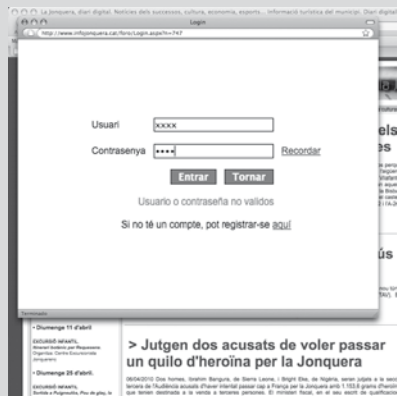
La Jonquera, diari digital. Notícies dels successos, cultura, economia, esports... Informació turística del municipi. Diari digital

Login

http://www.infojonquera.cat/foro/Login.aspx?i=747

Usuari xxxx

Contrasenya ••••• Recordar

Entrar Tornar

Usuario o contraseña no validos

Si no té un compte, pot registrar-se aquí

Terminado

els
es

ús

• Diumenge 11 d'abril

EXCURSIÓ INFANTIL

• Diumenge 25 d'abril

EXCURSIÓ INFANTIL

> Jutgen dos acusats de voler passar un quilo d'heroïna per la Jonquera

06/04/2010 Dos homes, Ibrahim Bangura, de Sierra Leone, i Bright Eke, de Nigèria, seran jutjats a la secció tercera de l'Audiència acusats d'haver intentat passar cap a França per la Jonquera amb 1.153,6 grams d'heroïna que tenien destinada a la venda a terceres persones. El ministeri fiscal, en el seu escrit de qualificació